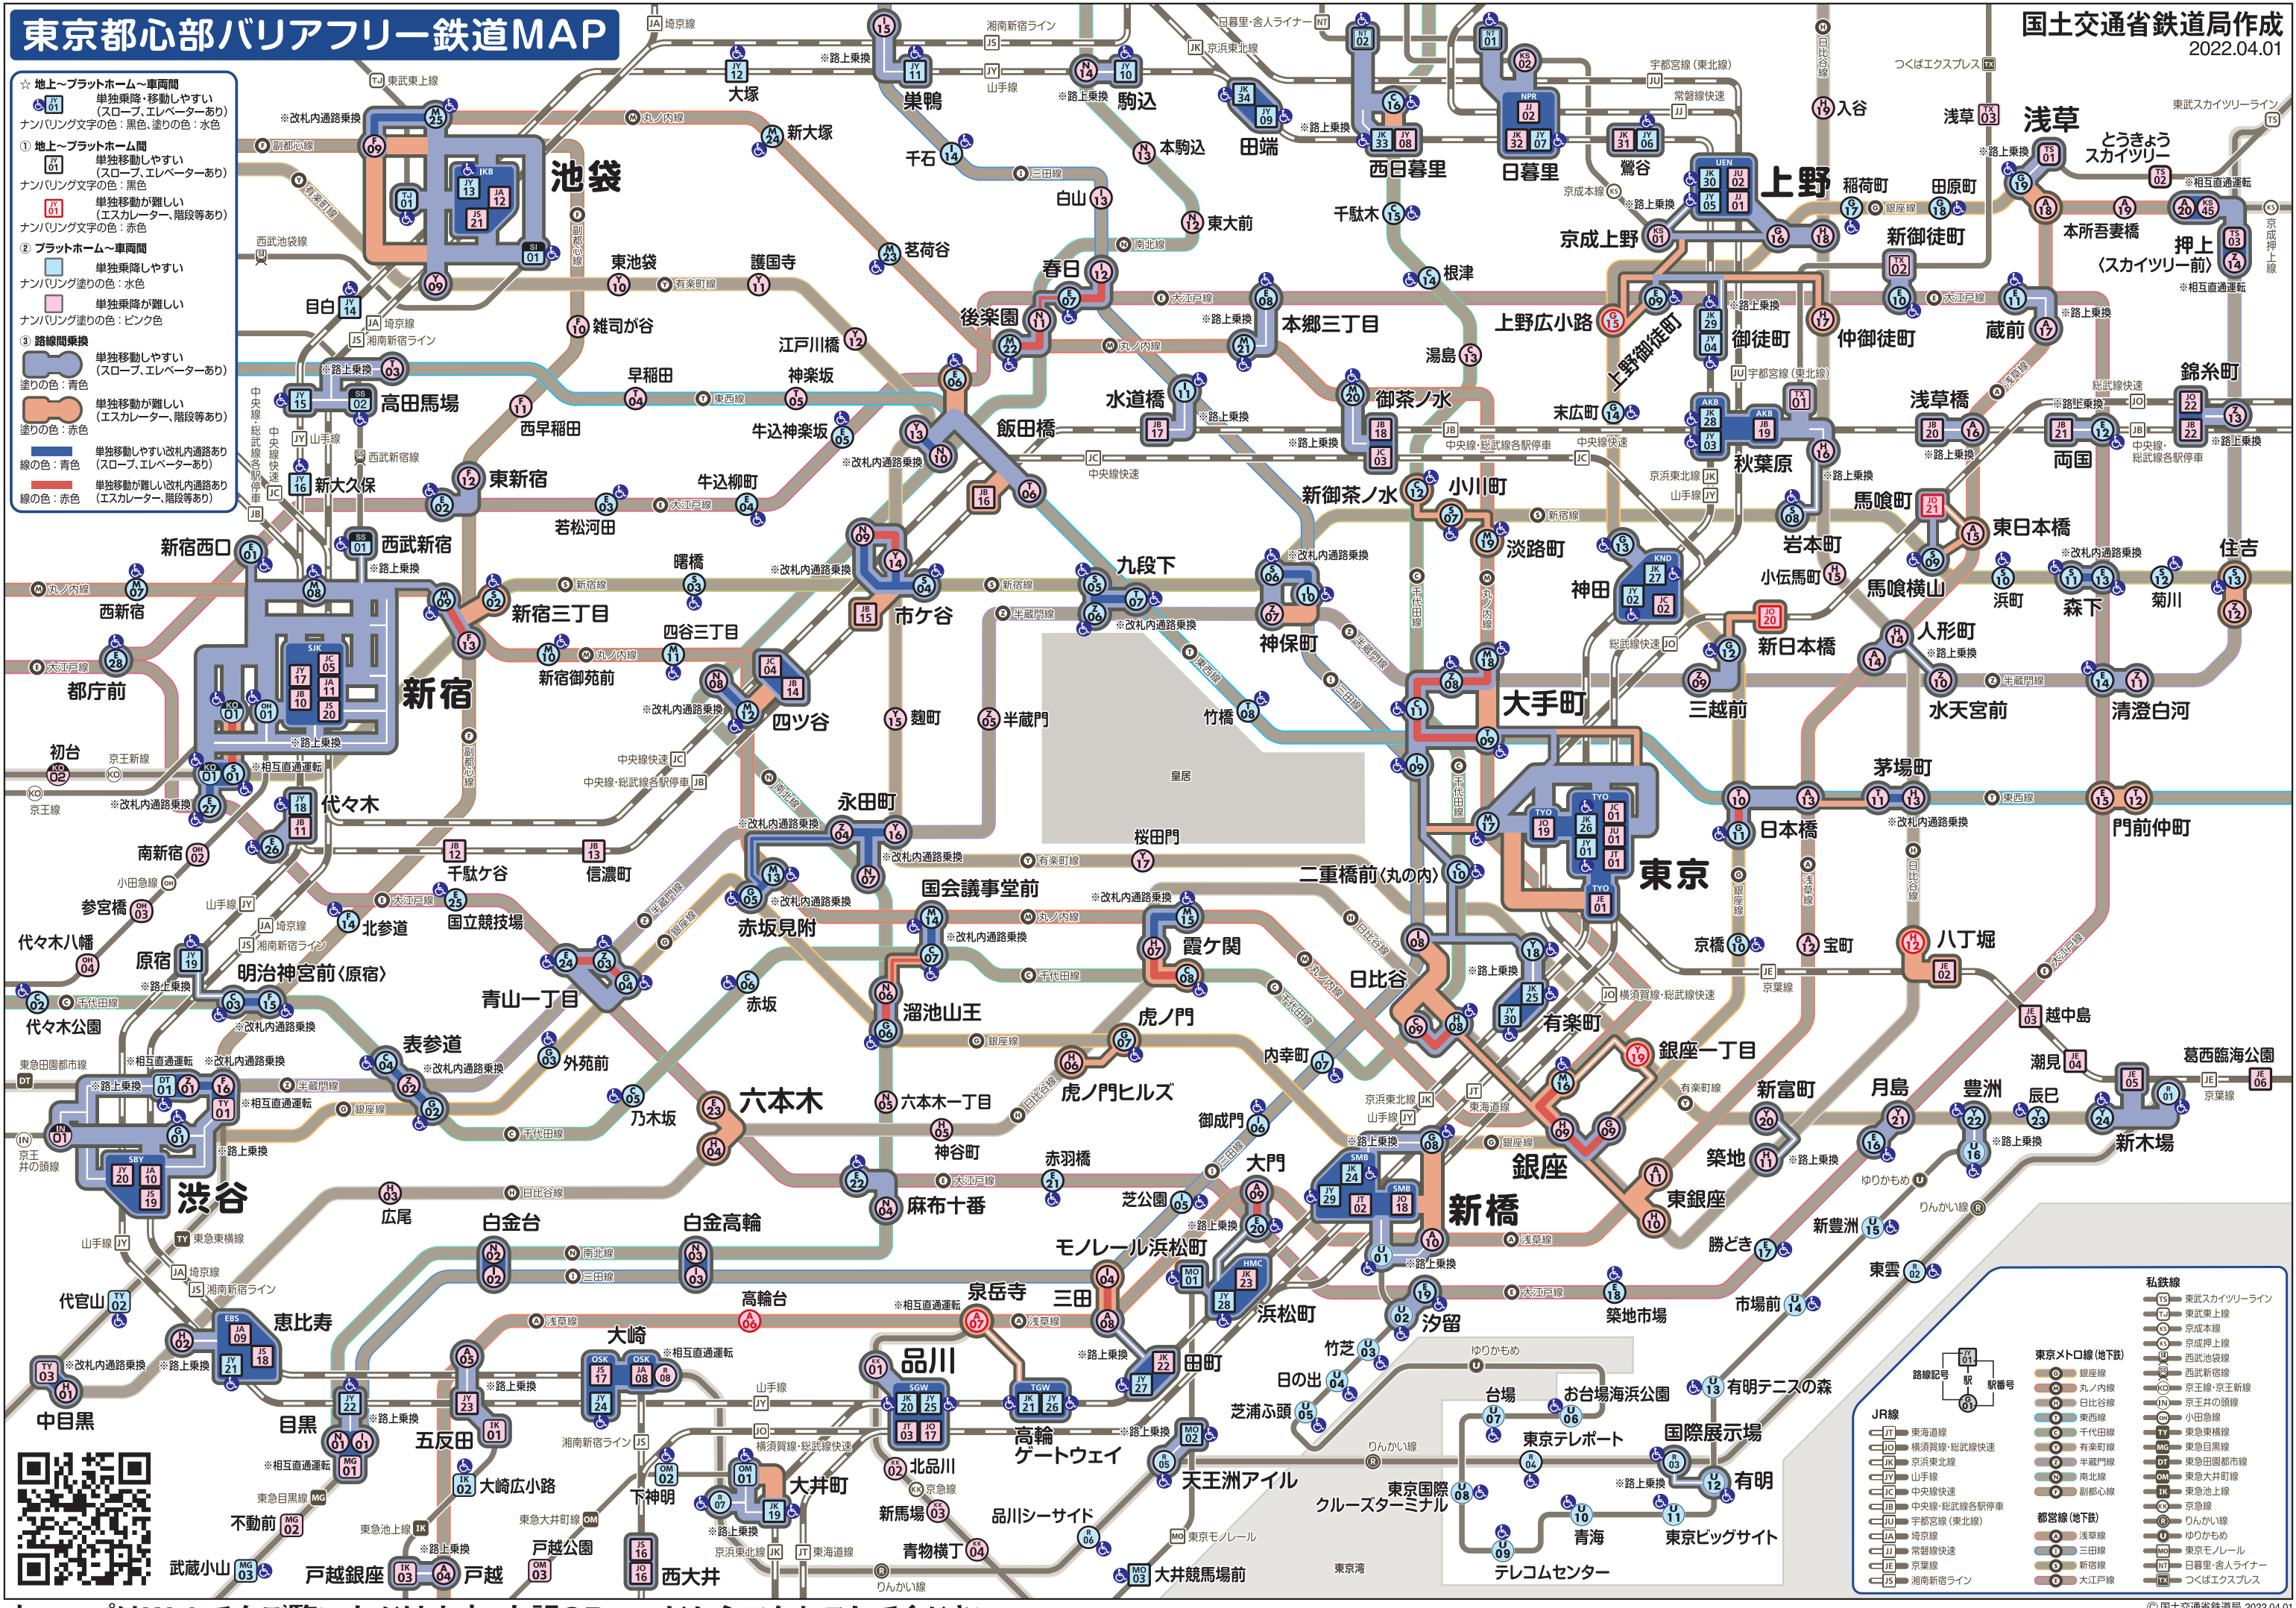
東京都心部バリアフリー鉄道MAP

国土交通省鉄道局作成
2022.04.01

☆ 地上～プラットホーム～車両間
単独乗降・移動しやすい（スロープ、エレベーターあり）
ナンバリング文字の色：黒色、塗りの色：水色
① 地上～プラットホーム間
単独移動しやすい（スロープ、エレベーターあり）
ナンバリング文字の色：黒色
単独移動が難しい（エスカレーター、階段等あり）
ナンバリング文字の色：赤色
② プラットホーム～車両間
単独乗降しやすい
ナンバリング塗りの色：水色
単独乗降が難しい
ナンバリング塗りの色：ピンク色
③ 路線間乗換
単独移動しやすい（スロープ、エレベーターあり）
塗りの色：青色
単独移動が難しい（エスカレーター、階段等あり）
塗りの色：赤色
単独移動しやすい改札内通路あり（スロープ、エレベーターあり）
線の色：青色
単独移動が難しい改札内通路あり（エスカレーター、階段等あり）
線の色：赤色

池袋 大塚 巣鴨 駒込 田端 西日暮里 日暮里 鶯谷 上野 稲荷町 田原町 浅草 とうきょうスカイツリー 押上〈スカイツリー前〉 本所吾妻橋 新御徒町 京成上野 千駄木 根津 東大前 本駒込 白山 千石 新大塚 茗荷谷 護国寺 東池袋 雑司が谷 目白 高田馬場 西早稲田 早稲田 江戸川橋 神楽坂 牛込神楽坂 後楽園 春日 本郷三丁目 湯島 上野広小路 上野御徒町 御徒町 仲御徒町 蔵前 浅草橋 両国 錦糸町 秋葉原 末広町 御茶ノ水 水道橋 飯田橋 東新宿 新大久保 牛込柳町 若松河田 西武新宿 新宿西口 西新宿 都庁前 新宿 新宿三丁目 曙橋 市ケ谷 九段下 神保町 新御茶ノ水 小川町 淡路町 神田 岩本町 小伝馬町 馬喰町 馬喰横山 東日本橋 浜町 森下 菊川 住吉 人形町 新日本橋 三越前 大手町 竹橋 四ツ谷 四谷三丁目 新宿御苑前 麹町 半蔵門 皇居 水天宮前 清澄白河 茅場町 日本橋 門前仲町 東京 二重橋前〈丸の内〉 桜田門 永田町 国会議事堂前 赤坂見附 赤坂 溜池山王 霞ケ関 日比谷 有楽町 銀座一丁目 京橋 宝町 八丁堀 越中島 初台 代々木 南新宿 千駄ケ谷 信濃町 参宮橋 北参道 国立競技場 青山一丁目 代々木八幡 原宿 明治神宮前〈原宿〉 代々木公園 表参道 外苑前 乃木坂 六本木 六本木一丁目 神谷町 虎ノ門 虎ノ門ヒルズ 内幸町 御成門 渋谷 広尾 麻布十番 赤羽橋 芝公園 大門 銀座 新橋 東銀座 新富町 築地 月島 豊洲 辰巳 潮見 新木場 葛西臨海公園 勝どき 新豊洲 市場前 東雲 築地市場 汐留 浜松町 モノレール浜松町 三田 白金台 白金高輪 恵比寿 代官山 中目黒 目黒 五反田 大崎 高輪台 泉岳寺 品川 高輪ゲートウェイ 田町 芝浦ふ頭 日の出 竹芝 台場 お台場海浜公園 有明テニスの森 東京テレポート 国際展示場 有明 東京国際クルーズターミナル 青海 東京ビッグサイト テレコムセンター 天王洲アイル 品川シーサイド 北品川 新馬場 青物横丁 大井町 大崎広小路 下神明 戸越公園 戸越 戸越銀座 荏原 西大井 不動前 武蔵小山 大井競馬場前 東京湾

※路上乗換 ※改札内通路乗換 ※相互直通運転

私鉄線 東武スカイツリーライン 東武東上線 京成本線 京成押上線 西武池袋線 西武新宿線 京王線・京王新線 京王井の頭線 小田急線 東急東横線 東急目黒線 東急田園都市線 東急大井町線 東急池上線 京急線 りんかい線 ゆりかもめ 東京モノレール 日暮里・舎人ライナー つくばエクスプレス
JR線 東海道線 横須賀線・総武快速線 京浜東北線 山手線 中央線快速 中央線・総武線各駅停車 宇都宮線（東北線） 埼京線 常磐線快速 京葉線 湘南新宿ライン
東京メトロ線（地下鉄） 銀座線 丸ノ内線 日比谷線 東西線 千代田線 有楽町線 半蔵門線 南北線 副都心線
都営線（地下鉄） 浅草線 三田線 新宿線 大江戸線
路線記号 駅 駅番号

© 国土交通省鉄道局 2022.04.01